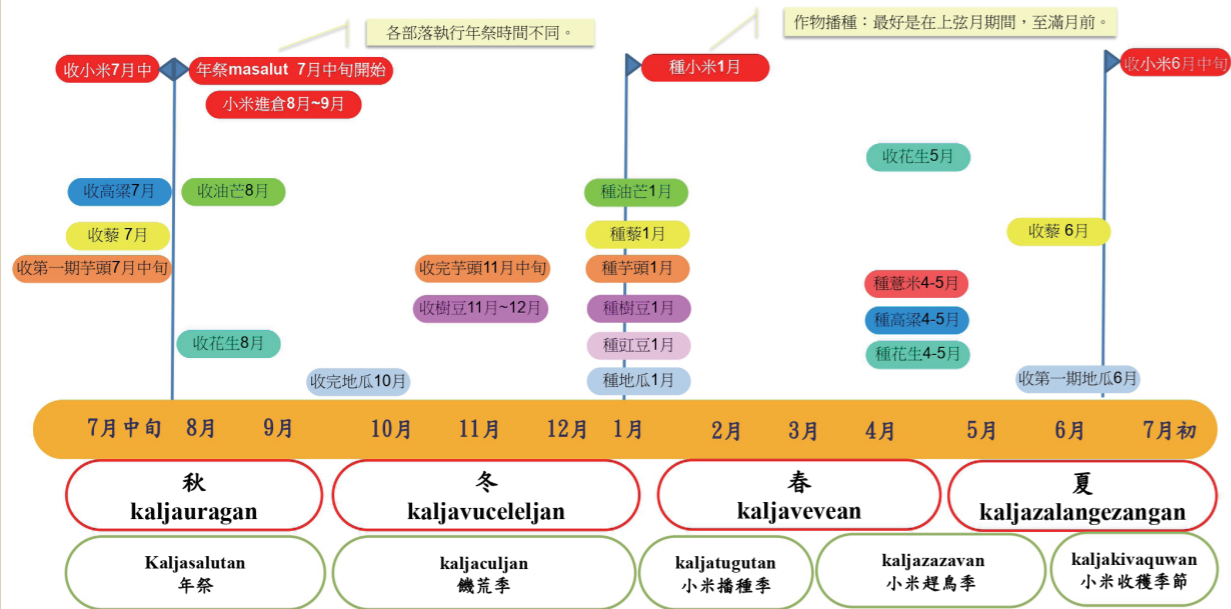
各部落執行年祭時間不同。

作物播種：最好是在上弦月期間，至滿月前。

收小米7月中

年祭masalut 7月中旬開始

小米進倉8月~9月

種小米1月

收小米6月中旬

收花生5月

收高粱7月

收油芒8月

種油芒1月

收藜 7月

種藜1月

收藜 6月

收第一期芋頭7月中旬

收完芋頭11月中旬

種芋頭1月

種薏米4-5月

收樹豆11月~12月

種樹豆1月

種高粱4-5月

收花生8月

種豇豆1月

種花生4-5月

收完地瓜10月

種地瓜1月

收第一期地瓜6月

7月中旬 8月 9月 10月 11月 12月 1月 2月 3月 4月 5月 6月 7月初

秋
kaljauragan

冬
kaljavuceleljan

春
kaljavevean

夏
kaljazalangezangan

Kaljasalutan
年祭

kaljaculjan
饑荒季

kaljatugutan
小米播種季

kaljazazavan
小米趕鳥季

kaljakivaquwan
小米收穫季節